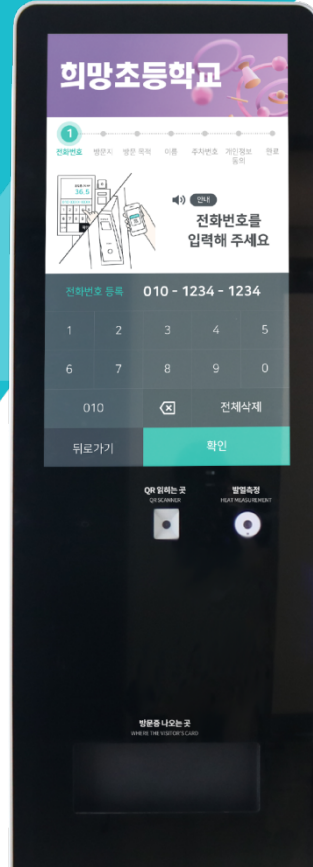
희망초등학교

1
전화번호 방문지 방문 목적 이름 주차번호 개인정보 동의 완료

36.5

안내
전화번호를 입력해 주세요

전화번호 등록 010 - 1234 - 1234

| 1 | 2 | 3 | 4 | 5 |
|---|---|---|---|---|
| 6 | 7 | 8 | 9 | 0 |

010 전체삭제

뒤로가기 확인

QR 읽히는 곳
QR SCANNER

발열측정
HEAT MEASUREMENT

방문증 나오는 곳
WHERE THE VISITOR'S CARD